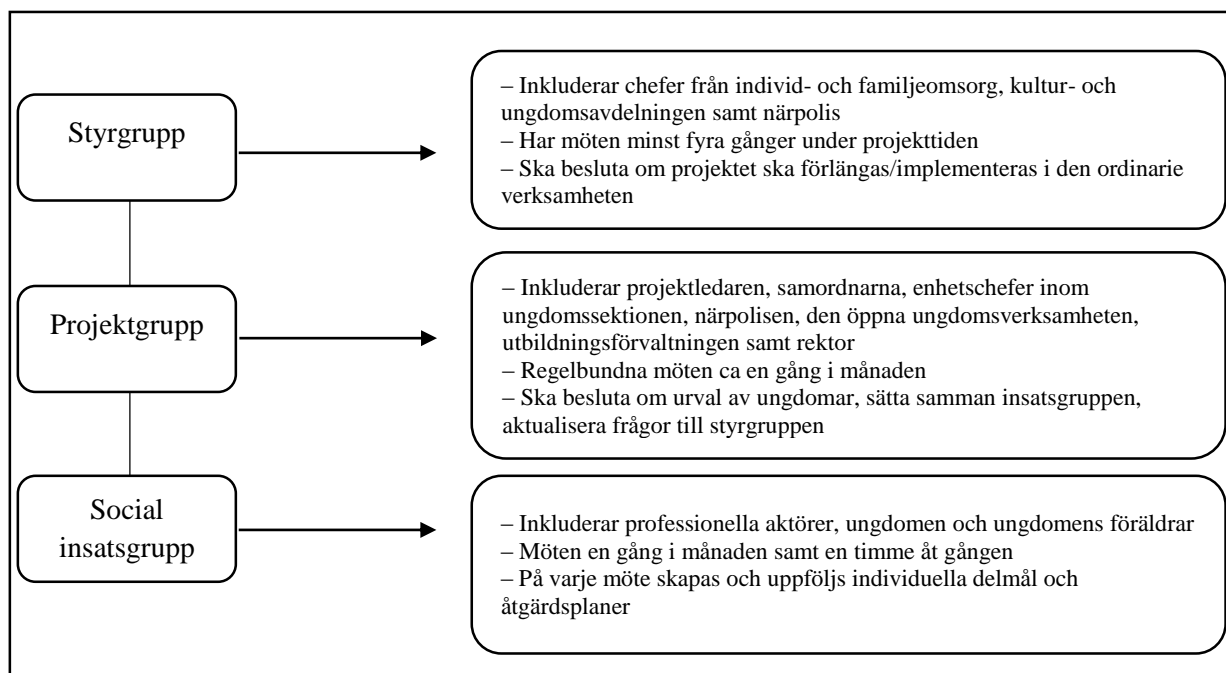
Styrgrupp

– Inkluderar chefer från individ- och familjeomsorg, kultur- och ungdomsavdelningen samt närpolis
– Har möten minst fyra gånger under projekttiden
– Ska besluta om projektet ska förlängas/implementeras i den ordinarie verksamheten

Projektgrupp

– Inkluderar projektledaren, samordnarna, enhetschefer inom ungdomssektionen, närpolisen, den öppna ungdomsverksamheten, utbildningsförvaltningen samt rektor
– Regelbundna möten ca en gång i månaden
– Ska besluta om urval av ungdomar, sätta samman insatsgruppen, aktualisera frågor till styrgruppen

Social insatsgrupp

– Inkluderar professionella aktörer, ungdomen och ungdomens föräldrar
– Möten en gång i månaden samt en timme åt gången
– På varje möte skapas och uppföljs individuella delmål och åtgärdsplaner